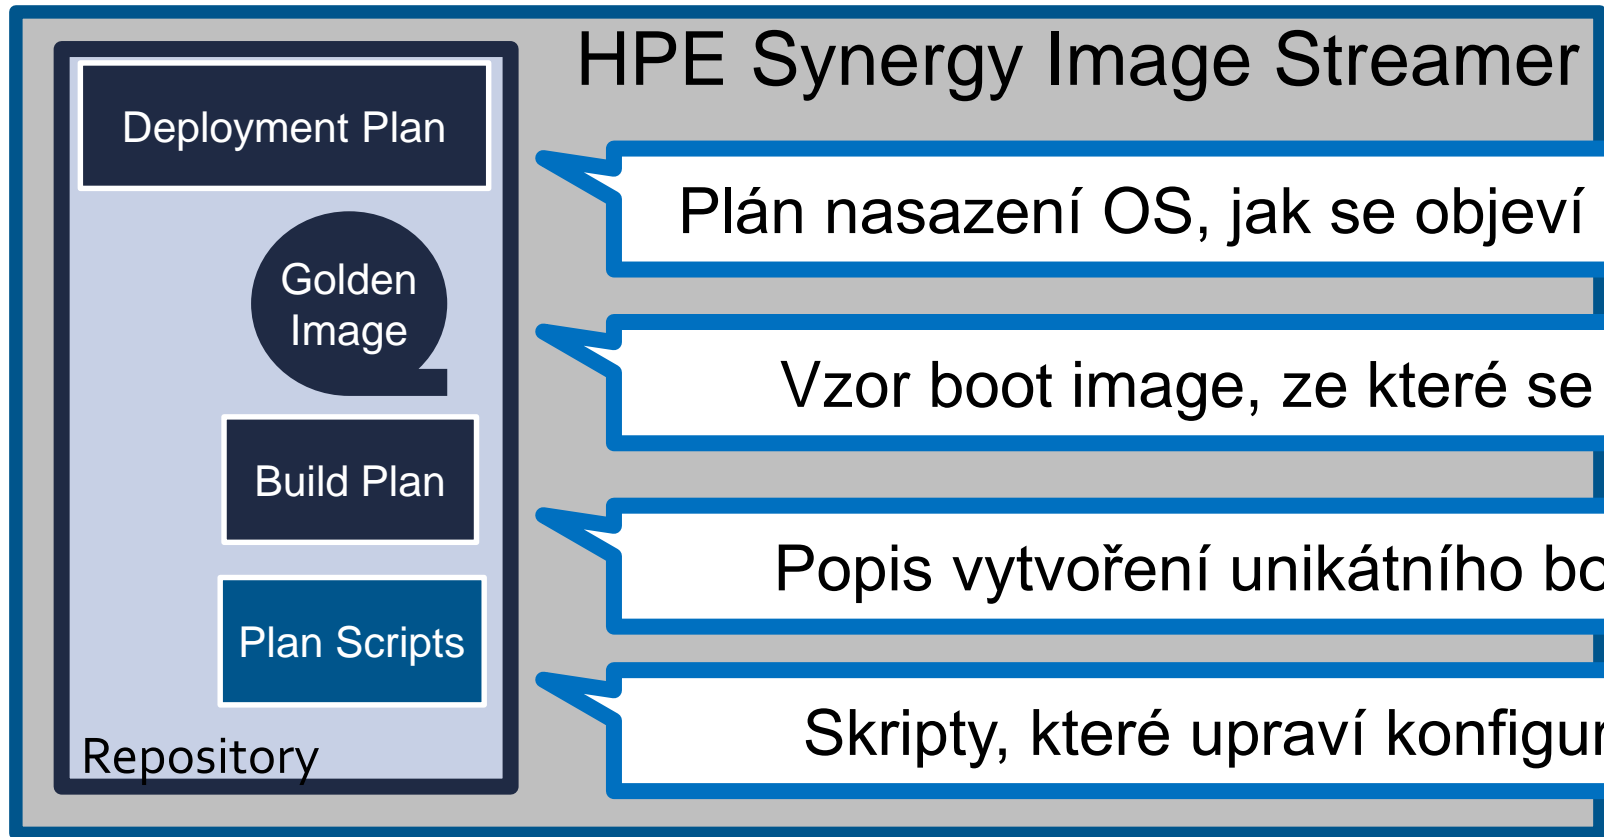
HPE Synergy Image Streamer

Deployment Plan

Golden Image

Build Plan

Plan Scripts

Repository

Plán nasazení OS, jak se objeví

Vzor boot image, ze které se

Popis vytvoření unikátního bo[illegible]

Skripty, které upraví konfigur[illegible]